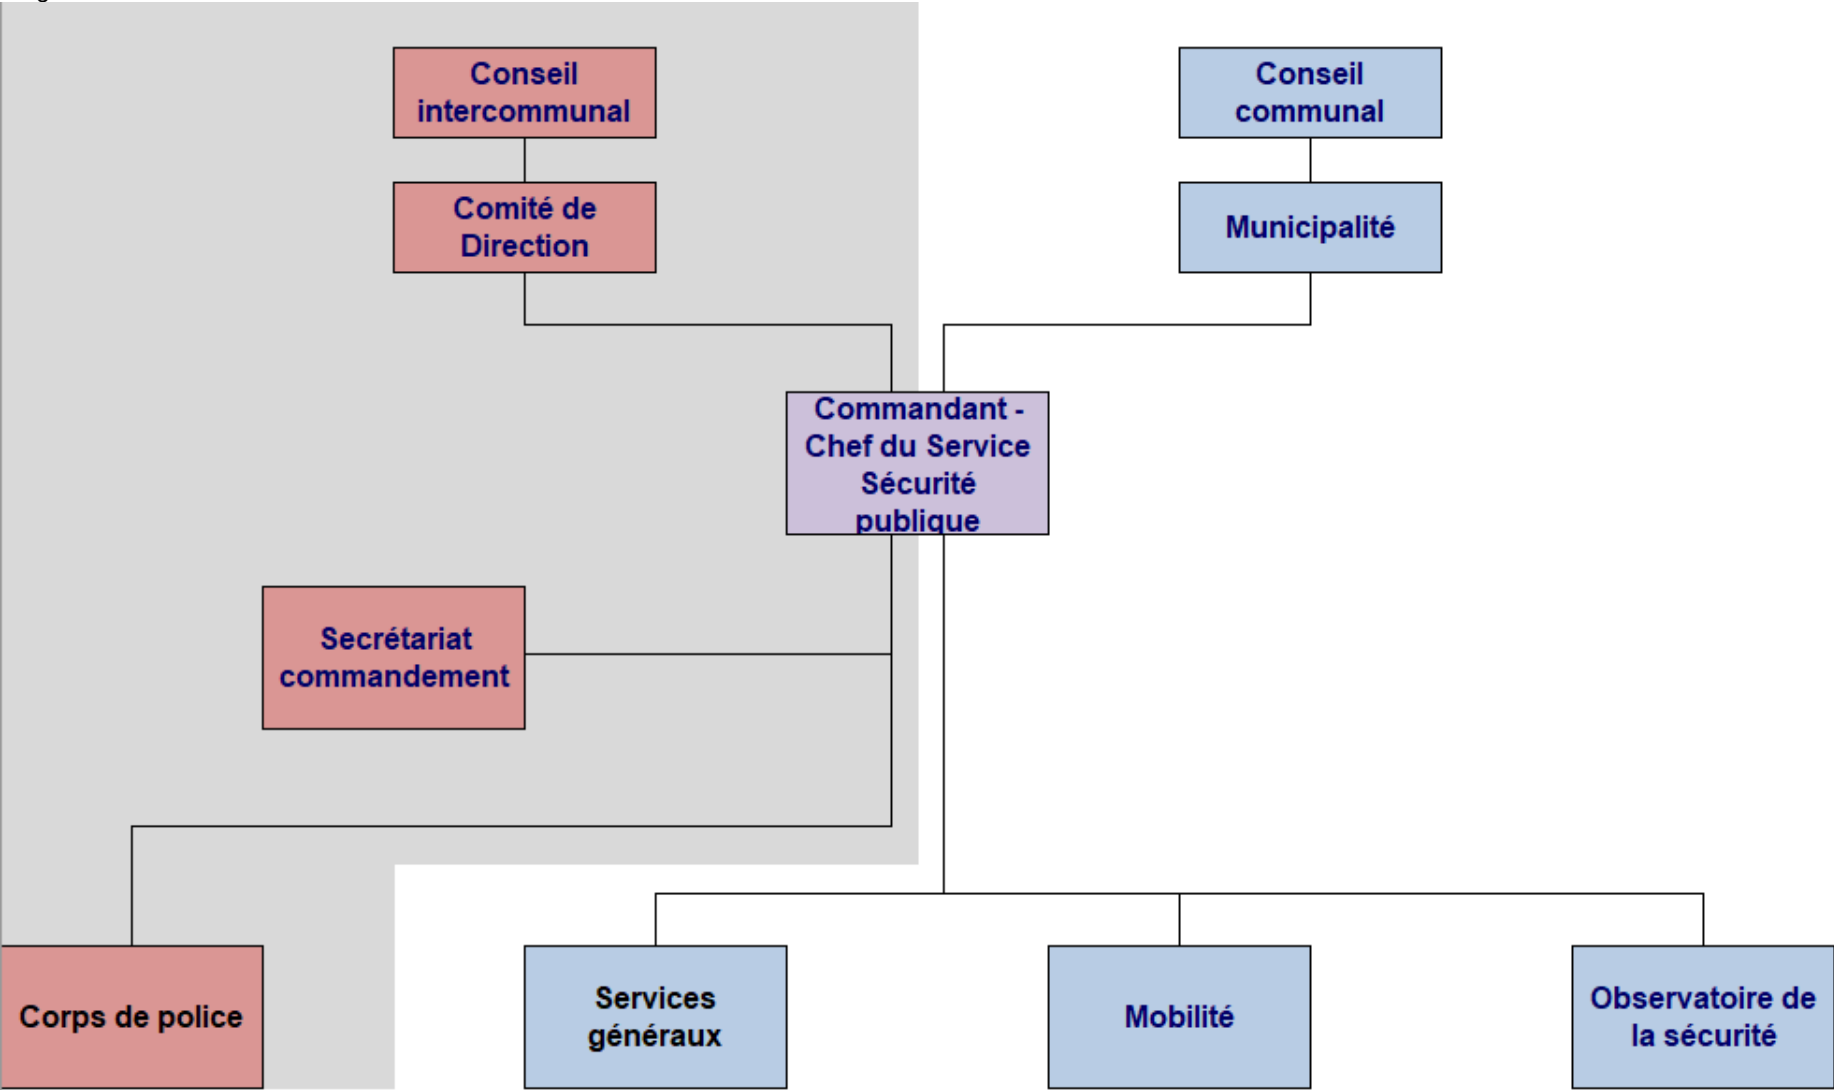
Conseil intercommunal

Comité de Direction

Conseil communal

Municipalité

Commandant - Chef du Service Sécurité publique

Secrétariat commandement

Corps de police

Services généraux

Mobilité

Observatoire de la sécurité